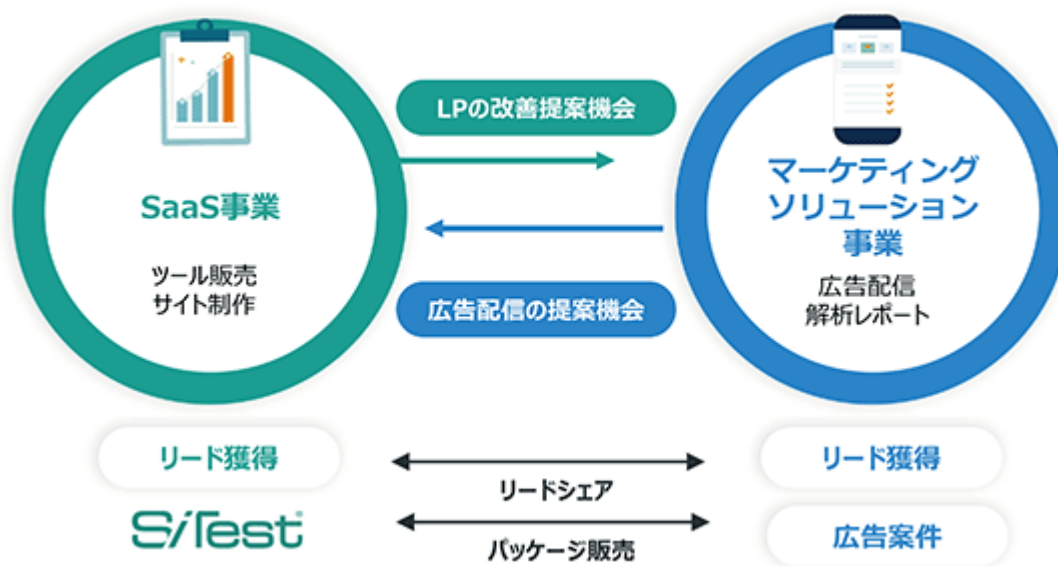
LPの改善提案機会

SaaS事業

ツール販売
サイト制作

マーケティング
ソリューション
事業

広告配信
解析レポート

広告配信の提案機会

リード獲得

SiTest

リードシェア

パッケージ販売

リード獲得

広告案件